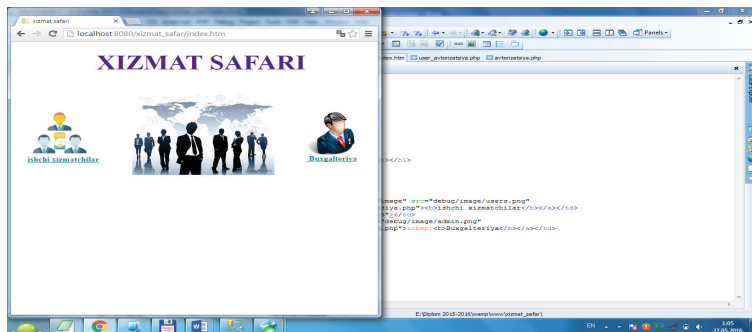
xizmat safari
localhost:8080/xizmat_safar/index.htm

XIZMAT SAFARI

ishchi xizmatchilar

Buxgalteriya

Panels
index.htm user_avtorizatsiya.php avtorizatsiya.php

></h1>

image" src="debug/image/users.png"
iya.php"><b>ishchi xizmatchilar</b></a></td>
"></td>
"debug/image/admin.png"
.php">&nbsp;<b>Buxgalteriya</b></a></td>

E:\Diplom 2015-2016\wamp\www\xizmat_safari\

EN
1:05
22.05.2016